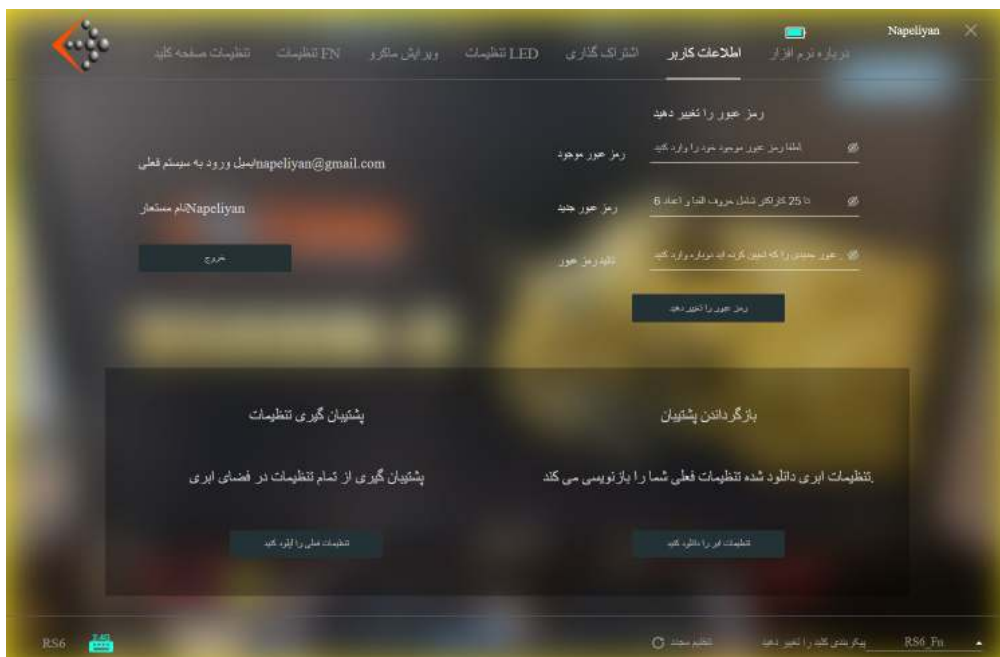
Napeliyan

درباره نرم افزار اطلاعات کاربر اشتراک گذاری LED تنظیمات ویرایش ماکرو FN تنظیمات تنظیمات صفحه کلید

رمز عبور را تغییر دهید

رمز عبور موجود لطفا رمز عبور موجود خود را وارد کنید

رمز عبور جدید تا 25 کاراکتر شامل حروف الفبا و اعداد 6

تائید رمز عبور عبور جدیدی را که تعیین کرده اید دوباره وارد کنید

رمز عبور را تغییر دهید

ایمیل ورود به سیستم فعلیnapeliyan@gmail.com

نام مستعارNapeliyan

خروج

بازگرداندن پشتیبان

.تنظیمات ابری دانلود شده تنظیمات فعلی شما را بازنویسی می کند

تنظیمات ابر را دانلود کنید

پشتیبان گیری تنظیمات

پشتیبان گیری از تمام تنظیمات در فضای ابری

تنظیمات فعلی را آپلود کنید

RS6

تنظیم مجدد پیکربندی کلید را تغییر دهید RS6_Fn